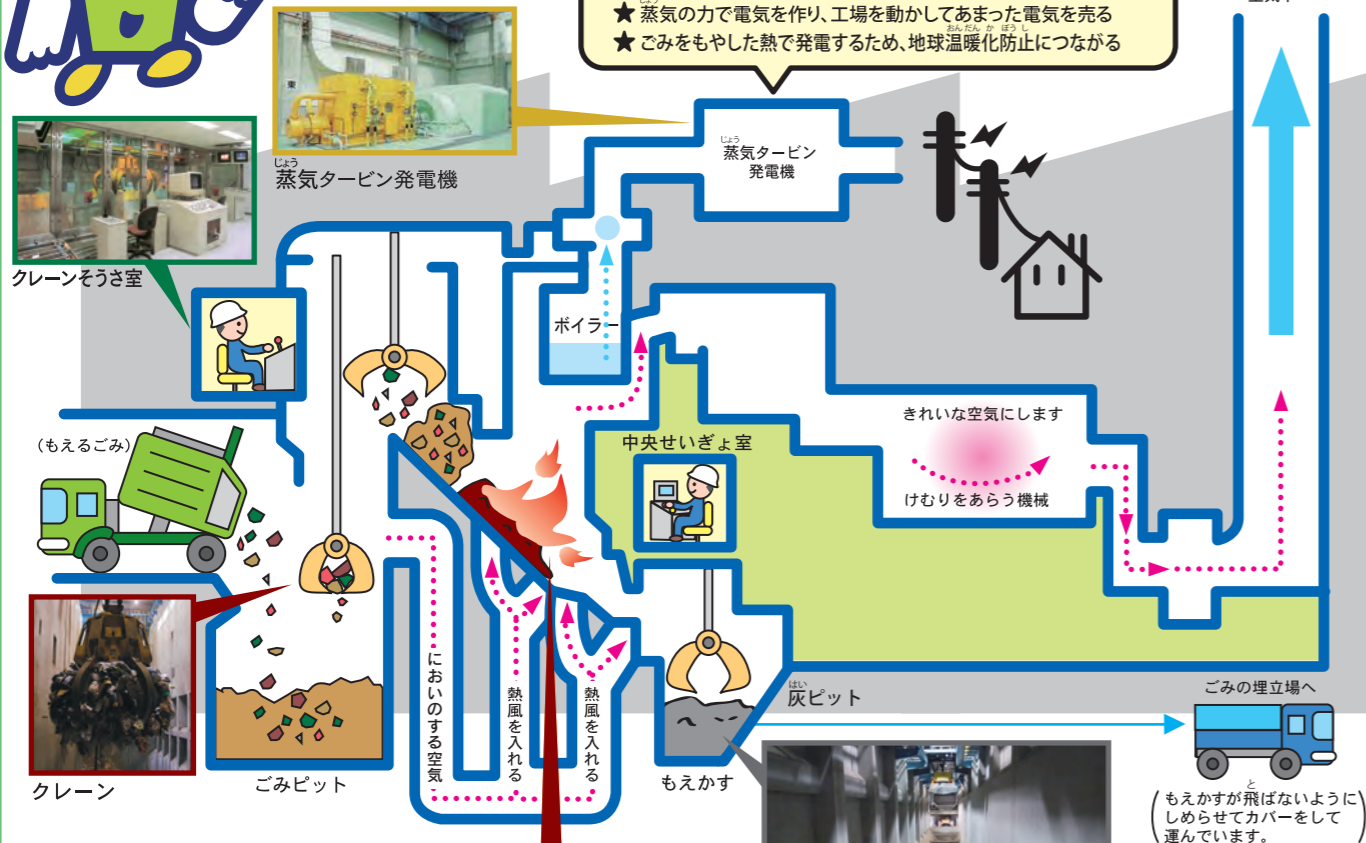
★ 蒸気の力で電気を作り、工場を動かしてあまった電気を売る
★ ごみをもやした熱で発電するため、地球温暖化防止につながる

蒸気タービン発電機

クレーンそうさ室

蒸気タービン発電機

ボイラー

（もえるごみ）

中央せいぎょ室

きれいな空気にします

けむりをあらう機械

クレーン

ごみピット

においのする空気

熱風を入れる

熱風を入れる

灰ピット

もえかす

ごみの埋立場へ

もえかすが飛ばないようにしめらせてカバーをして運んでいます。